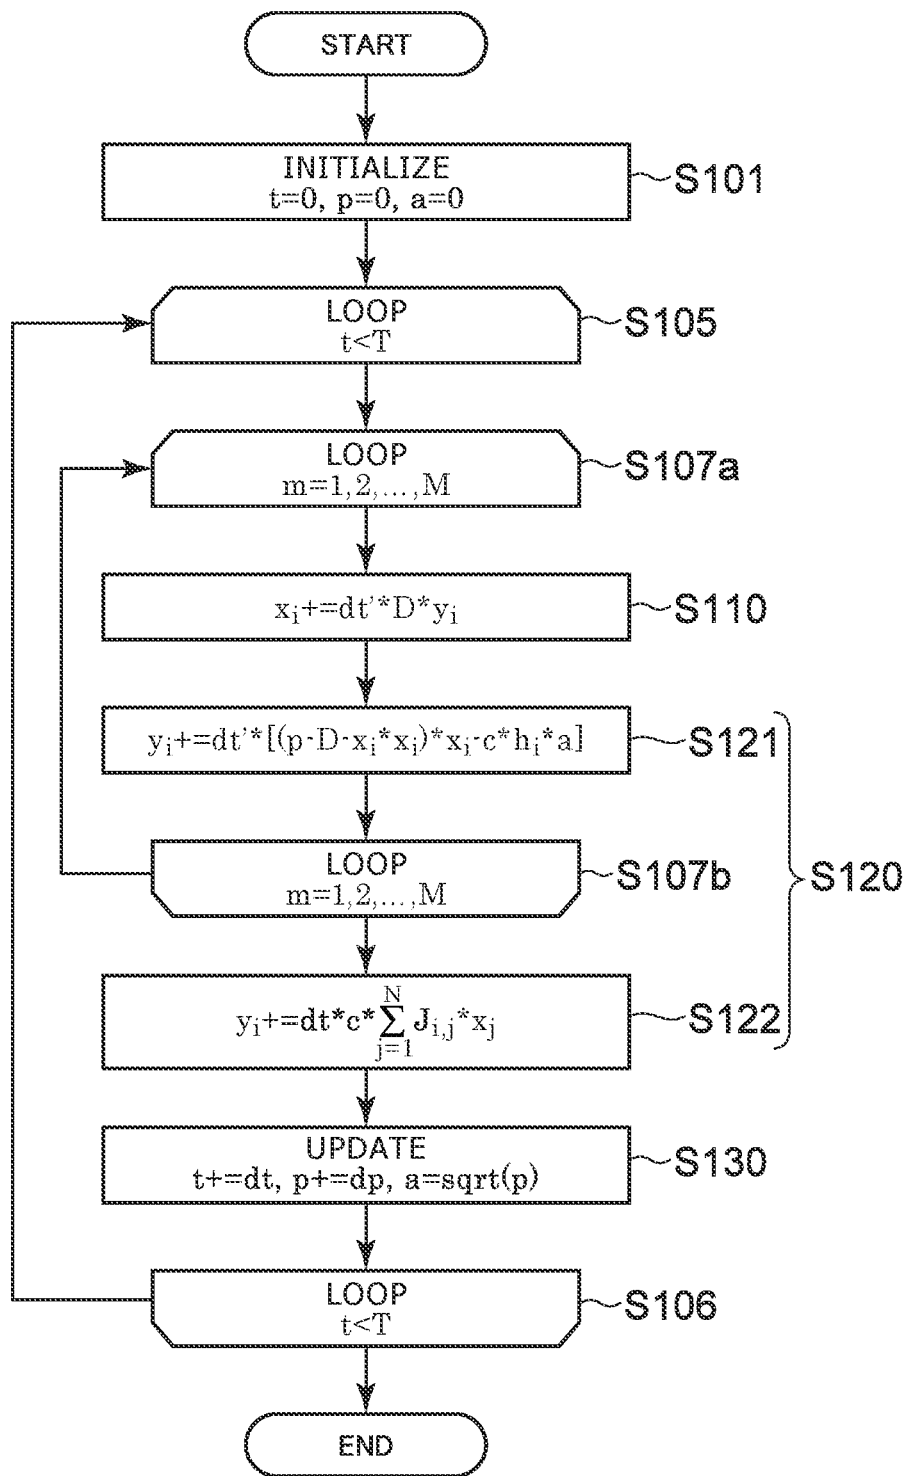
START

INITIALIZE
t=0, p=0, a=0

S101

LOOP
t<T

S105

LOOP
m=1,2,...,M

S107a

$x_i$+=dt'*D*$y_i$

S110

$y_i$+=dt'*[(p-D-$x_i$*$x_i$)*$x_i$-c*$h_i$*a]

S121

LOOP
m=1,2,...,M

S107b

S120

$y_i$+=dt*c*$\sum_{j=1}^{N} J_{i,j}$*$x_j$

S122

UPDATE
t+=dt, p+=dp, a=sqrt(p)

S130

LOOP
t<T

S106

END